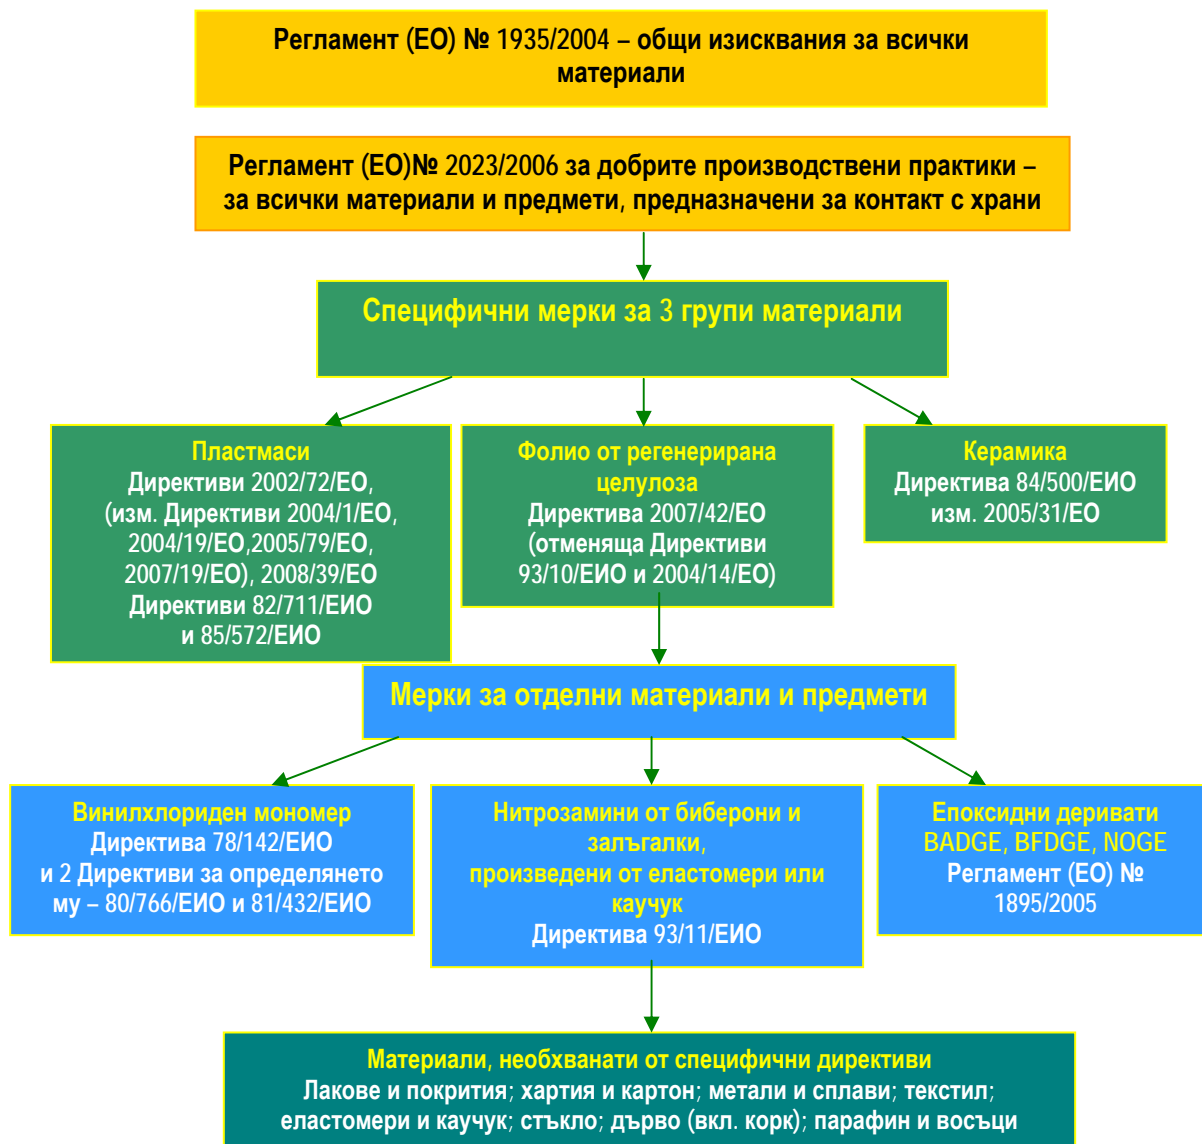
Регламент (ЕО) № 1935/2004 – общи изисквания за всички материали

Регламент (ЕО)№ 2023/2006 за добрите производствени практики – за всички материали и предмети, предназначени за контакт с храни

Специфични мерки за 3 групи материали

Пластмаси
Директиви 2002/72/ЕО, (изм. Директиви 2004/1/ЕО, 2004/19/ЕО,2005/79/ЕО, 2007/19/ЕО), 2008/39/ЕО
Директиви 82/711/ЕИО и 85/572/ЕИО

Фолио от регенерирана целулоза
Директива 2007/42/ЕО (отменяща Директиви 93/10/ЕИО и 2004/14/ЕО)

Керамика
Директива 84/500/ЕИО изм. 2005/31/ЕО

Мерки за отделни материали и предмети

Винилхлориден мономер
Директива 78/142/ЕИО и 2 Директиви за определянето му – 80/766/ЕИО и 81/432/ЕИО

Нитрозамини от биберони и залъгалки, произведени от еластомери или каучук
Директива 93/11/ЕИО

Епоксидни деривати
BADGE, BFDGE, NOGE
Регламент (ЕО) № 1895/2005

Материали, необхванати от специфични директиви
Лакове и покрития; хартия и картон; метали и сплави; текстил; еластомери и каучук; стъкло; дърво (вкл. корк); парафин и восъци